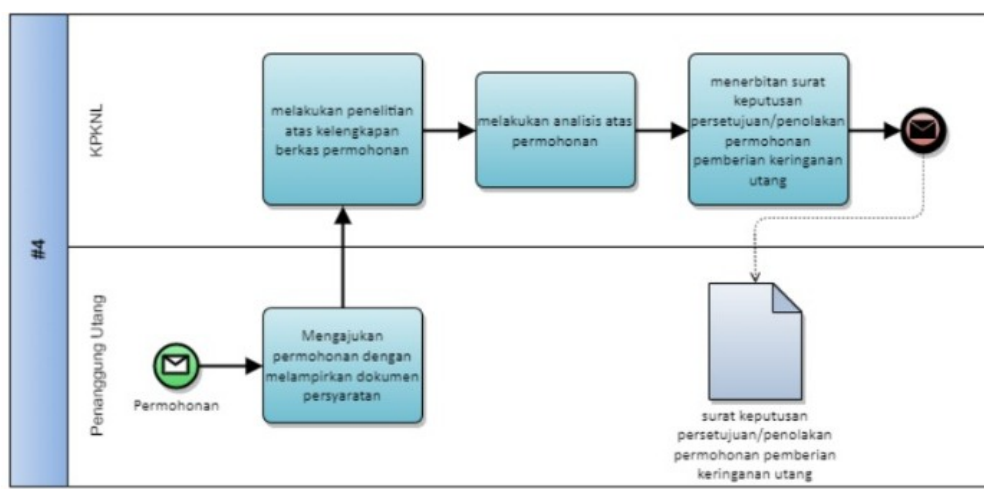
#4

KPKNL

melakukan penelitian atas kelengkapan berkas permohonan

melakukan analisis atas permohonan

menerbitan surat keputusan persetujuan/penolakan permohonan pemberian keringanan utang

Penanggung Utang

Permohonan

Mengajukan permohonan dengan melampirkan dokumen persyaratan

surat keputusan persetujuan/penolakan permohonan pemberian keringanan utang